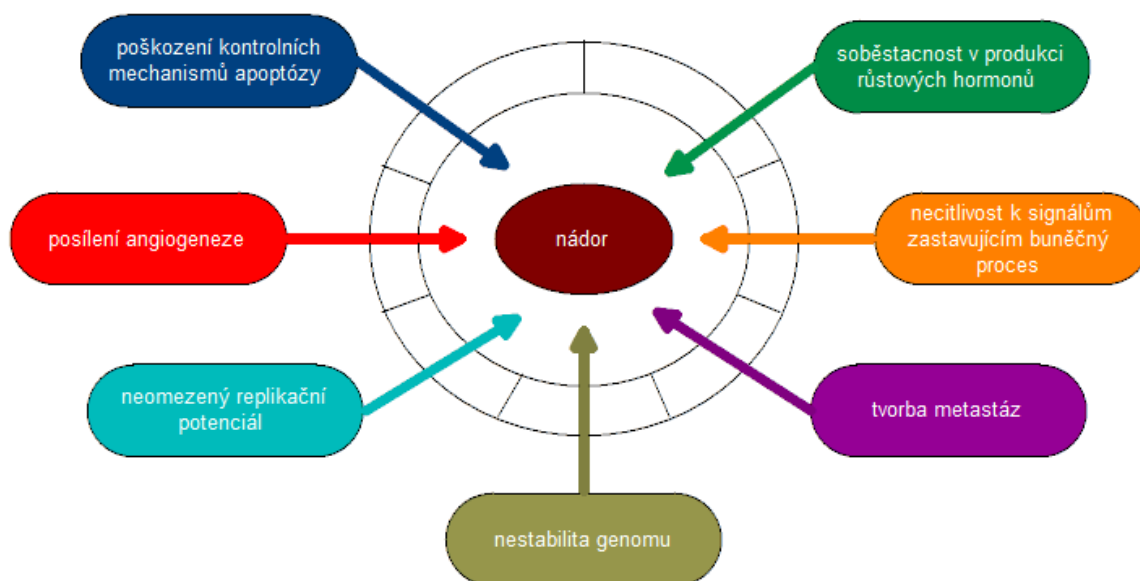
poškození kontrolních mechanismů apoptózy

soběstacnost v produkci růstových hormonů

posílení angiogeneze

nádor

necitlivost k signálům zastavujícím buněčný proces

neomezený replikační potenciál

tvorba metastáz

nestabilita genomu